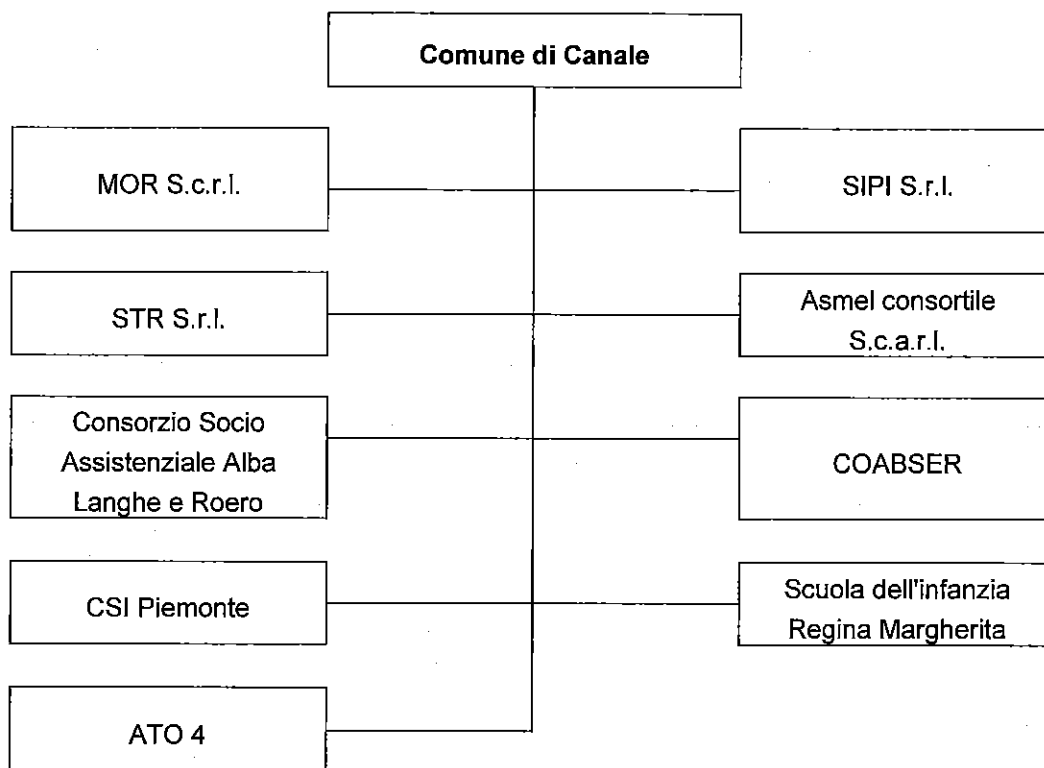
Comune di Canale

MOR S.c.r.l.

SIPI S.r.l.

STR S.r.l.

Asmel consortile S.c.a.r.l.

Consorzio Socio Assistenziale Alba Langhe e Roero

COABSER

CSI Piemonte

Scuola dell'infanzia Regina Margherita

ATO 4